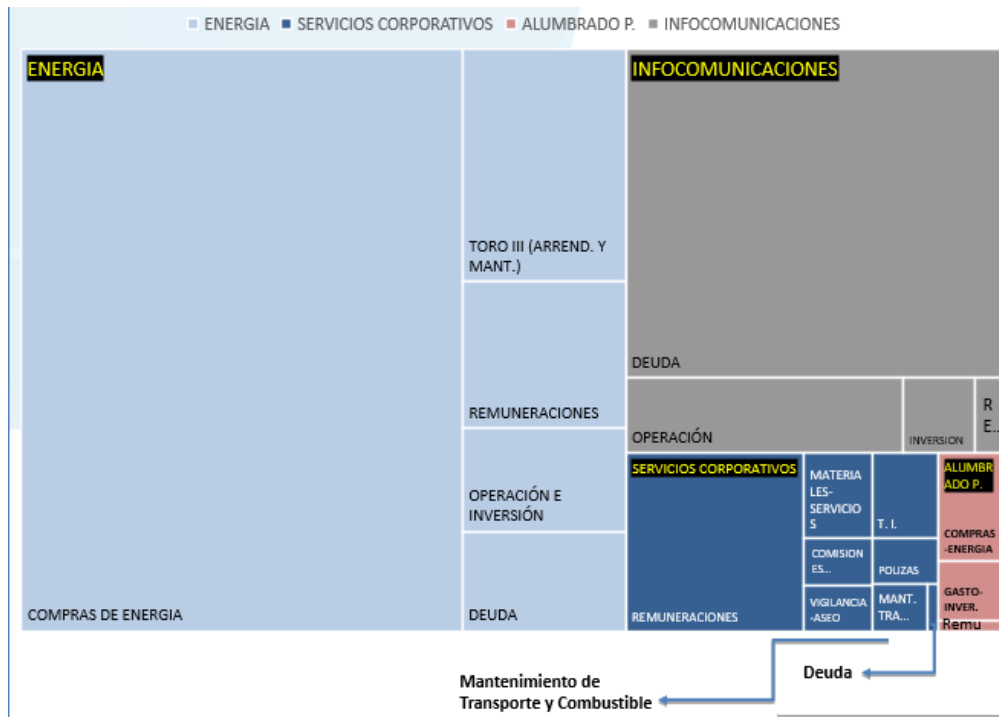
■ ENERGIA ■ SERVICIOS CORPORATIVOS ■ ALUMBRADO P. ■ INFOCOMUNICACIONES

ENERGIA

COMPRAS DE ENERGIA

TORO III (ARREND. Y MANT.)

REMUNERACIONES

OPERACIÓN E INVERSIÓN

DEUDA

INFOCOMUNICACIONES

DEUDA

OPERACIÓN

INVERSION

R E...

SERVICIOS CORPORATIVOS

REMUNERACIONES

MATERIALES-SERVICIOS

T. I.

COMISIONES...

POLIZAS

VIGILANCIA-ASEO

MANT. TRA...

ALUMBRADO P.

COMPRAS-ENERGIA

GASTO-INVER.

Remu

Deuda

Mantenimiento de Transporte y Combustible